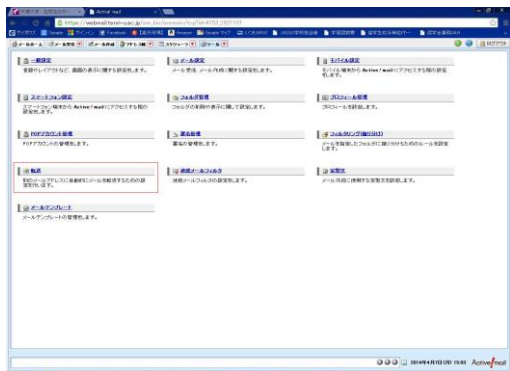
Active! mail

https://webmail.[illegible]

一般設定
全般やレイアウトなど、画面の表示に関する設定をします。

メール設定
メール受信、メール作成に関する設定をします。

モバイル設定
モバイル端末から Active! mail にアクセスする際の設定をします。

スマートフォン設定
スマートフォン端末から Active! mail にアクセスする際の設定をします。

フォルダ管理
フォルダの作成や表示に関して設定します。

プロフィール管理
プロフィールを設定します。

POPアカウント管理
POPアカウントの管理をします。

署名管理
署名の管理をします。

フォルダリング(振り分け)
メールを指定したフォルダに振り分けるためのルールを設定します。

転送
他のメールアドレスに自動的にメールを転送するための設定をします。

迷惑メールフィルタ
迷惑メールフィルタの設定をします。

定型文
メール作成に使用する定型文を登録します。

メールテンプレート
メールテンプレートの管理をします。

2014年4月15日(火) 15:01 Active! mail